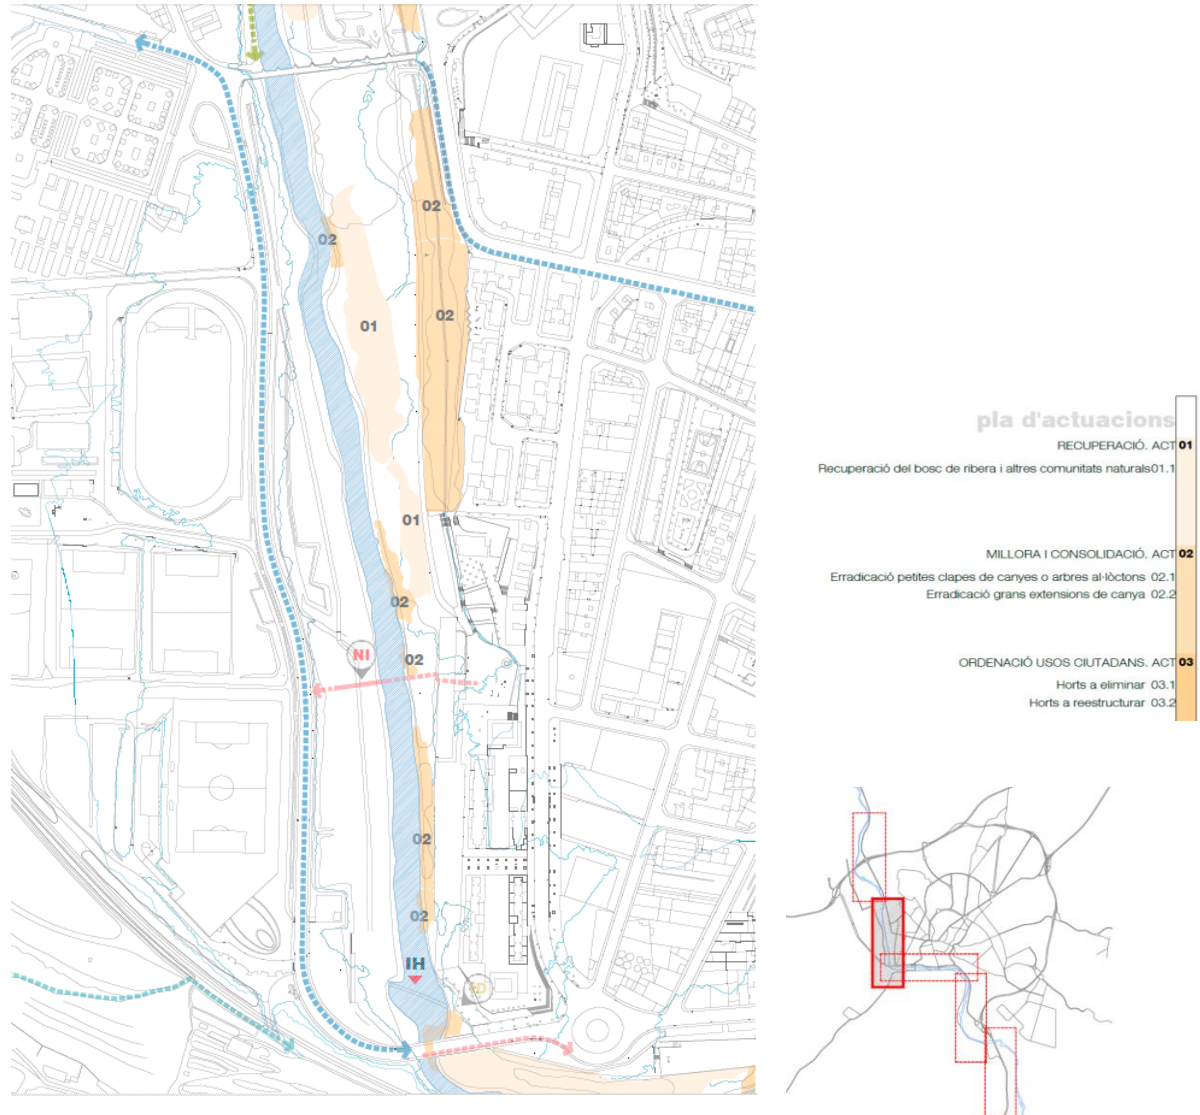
02
02
02
01
01
02
02
NI
02
02
IH

pla d'actuacions
RECUPERACIÓ. ACT 01
Recuperació del bosc de ribera i altres comunitats naturals 01.1

MILLORA I CONSOLIDACIÓ. ACT 02
Erradicació petites clapes de canyes o arbres al·lòctons 02.1
Erradicació grans extensions de canya 02.2

ORDENACIÓ USOS CIUTADANS. ACT 03
Horts a eliminar 03.1
Horts a reestructurar 03.2